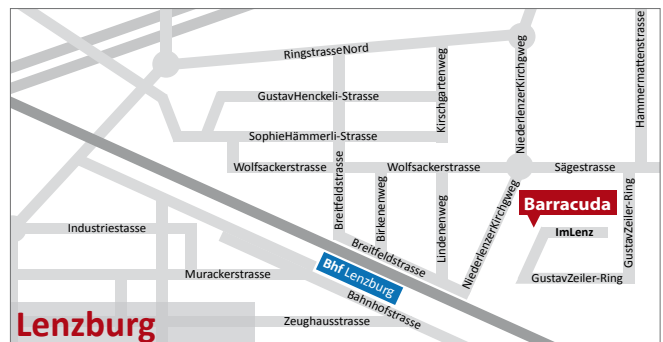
RingstrasseNord
Hammermattenstrasse
NiederlenzerKirchweg
GustavHenckeli-Strasse
Kirschgartenweg
SophieHämmerli-Strasse
Wolfsackerstrasse
Wolfsackerstrasse
Sägestrasse
Breitfeldstrasse
Birkenweg
Lindenweg
NiederlenzerKirchweg
Barracuda
ImLenz
GustavZeiler-Ring
GustavZeiler-Ring
Industriestasse
Breitfeldstrasse
Bhf Lenzburg
Murackerstrasse
Bahnhofstrasse
Zeughausstrasse
Lenzburg